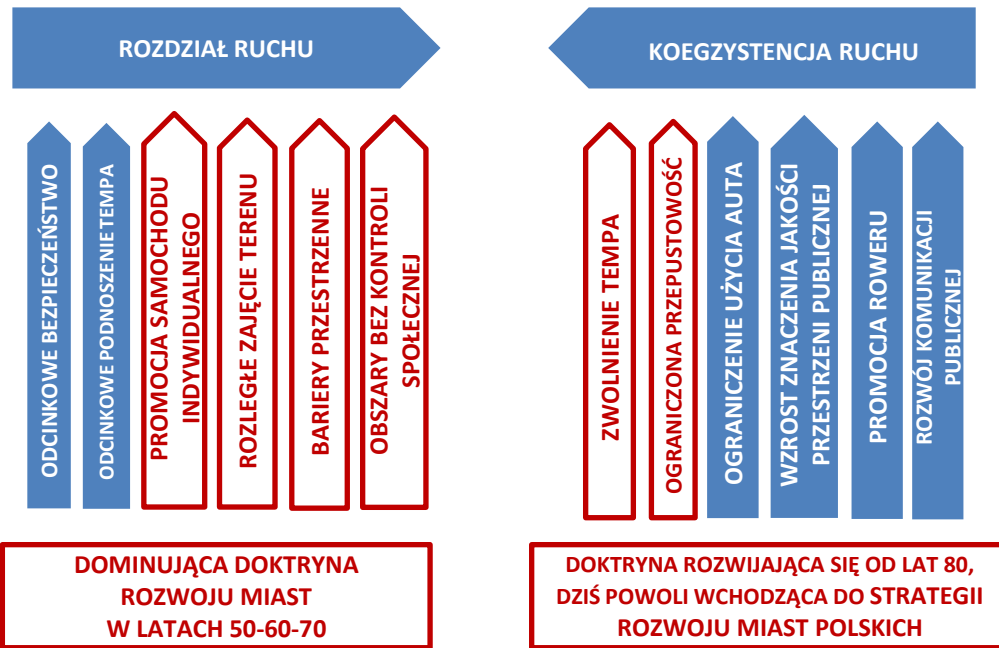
ROZDZIAŁ RUCHU

KOEGZYSTENCJA RUCHU

ODCINKOWE BEZPIECZEŃSTWO

ODCINKOWE PODNOSZENIE TEMPA

PROMOCJA SAMOCHODU INDYWIDUALNEGO

ROZLEGŁE ZAJĘCIE TERENU

BARIERY PRZESTRZENNE

OBSZARY BEZ KONTROLI SPOŁECZNEJ

ZWOLNIENIE TEMPA

OGRANICZONA PRZEPUSTOWOŚĆ

OGRANICZENIE UŻYCIA AUTA

WZROST ZNACZENIA JAKOŚCI PRZESTRZENI PUBLICZNEJ

PROMOCJA ROWERU

ROZWÓJ KOMUNIKACJI PUBLICZNEJ

DOMINUJĄCA DOKTRYNA ROZWOJU MIAST W LATACH 50-60-70

DOKTRYNA ROZWIJAJĄCA SIĘ OD LAT 80, DZIŚ POWOLI WCHODZĄCA DO STRATEGII ROZWOJU MIAST POLSKICH